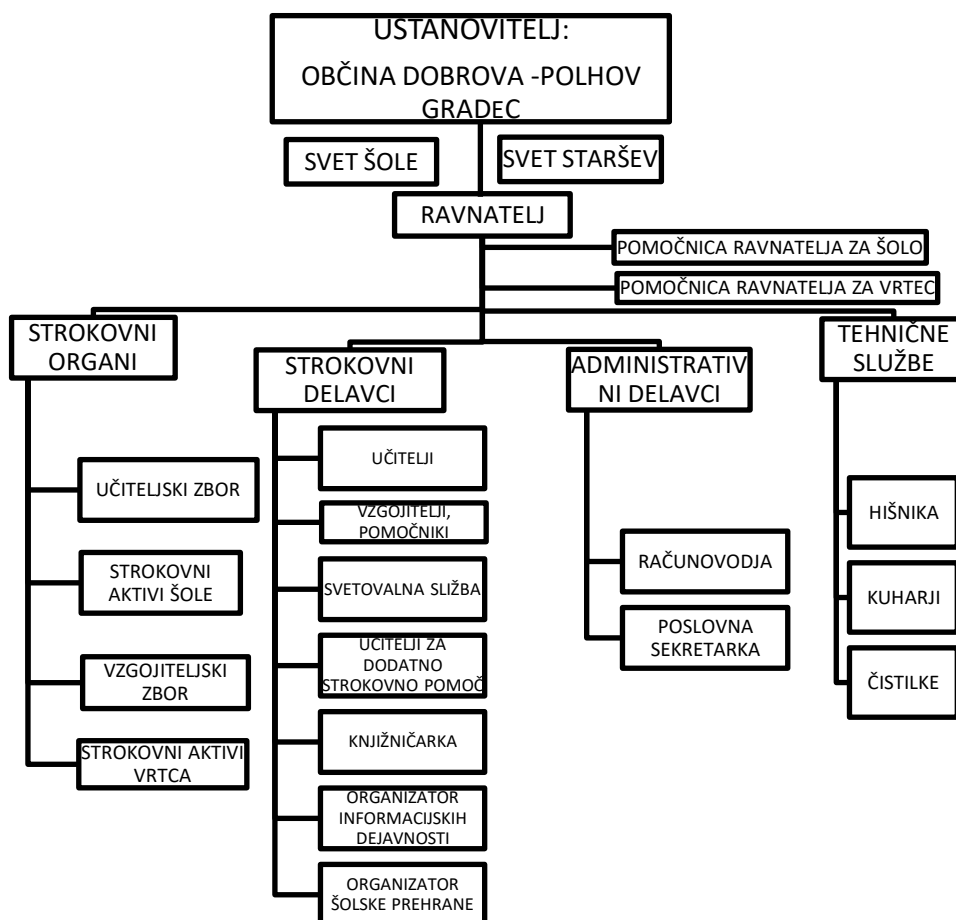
USTANOVITELJ:
OBČINA DOBROVA -POLHOV GRADEC

SVET ŠOLE

SVET STARŠEV

RAVNATELJ

POMOČNICA RAVNATELJA ZA ŠOLO

POMOČNICA RAVNATELJA ZA VRTEC

STROKOVNI ORGANI

UČITELJSKI ZBOR

STROKOVNI AKTIVI ŠOLE

VZGOJITELJSKI ZBOR

STROKOVNI AKTIVI VRTCA

STROKOVNI DELAVCI

UČITELJI

VZGOJITELJI, POMOČNIKI

SVETOVALNA SLIŽBA

UČITELJI ZA DODATNO STROKOVNO POMOČ

KNJIŽNIČARKA

ORGANIZATOR INFORMACIJSKIH DEJAVNOSTI

ORGANIZATOR ŠOLSKE PREHRANE

ADMINISTRATIVNI DELAVCI

RAČUNOVODJA

POSLOVNA SEKRETARKA

TEHNIČNE SLUŽBE

HIŠNIKA

KUHARJI

ČISTILKE